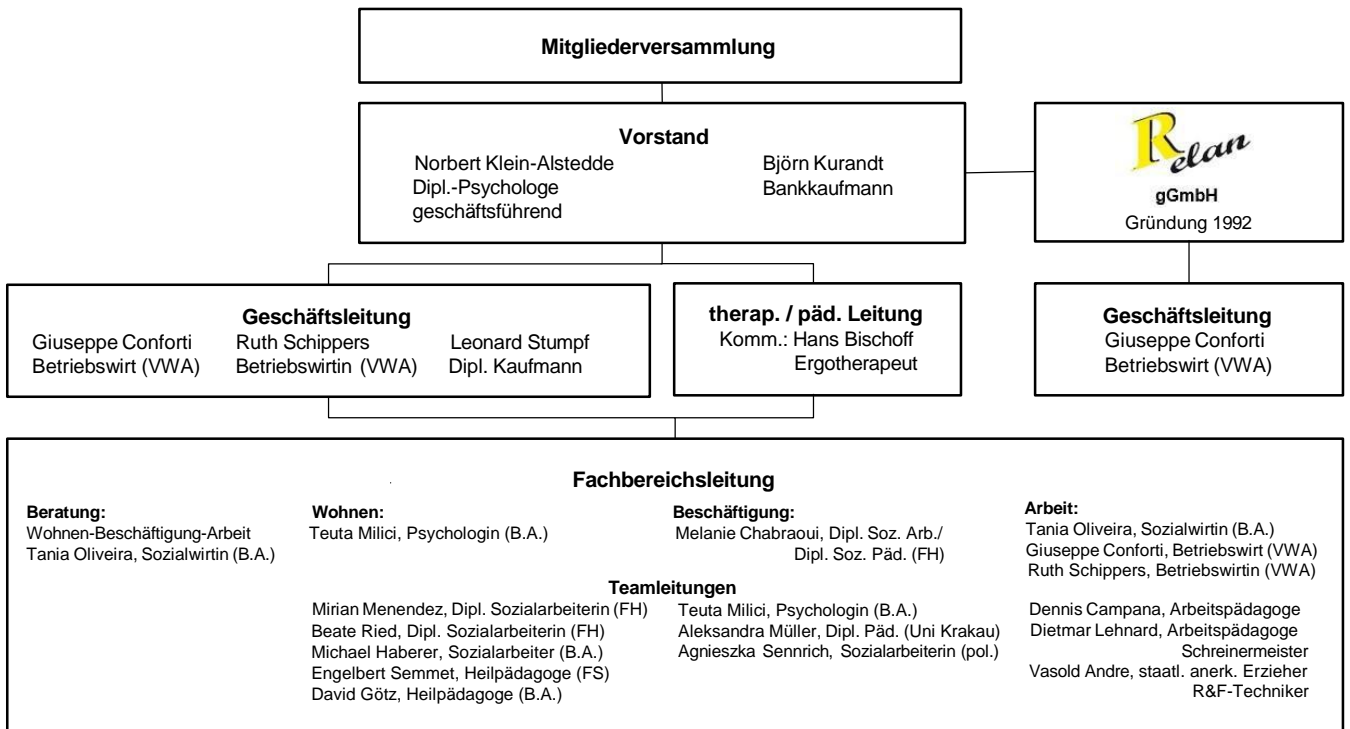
Mitgliederversammlung

Vorstand
Norbert Klein-Alstedde
Dipl.-Psychologe
geschäftsführend

Björn Kurandt
Bankkaufmann

Relan
gGmbH
Gründung 1992

Geschäftsleitung
Giuseppe Conforti
Betriebswirt (VWA)

Ruth Schippers
Betriebswirtin (VWA)

Leonard Stumpf
Dipl. Kaufmann

therap. / päd. Leitung
Komm.: Hans Bischoff
Ergotherapeut

Geschäftsleitung
Giuseppe Conforti
Betriebswirt (VWA)

Fachbereichsleitung

Beratung:
Wohnen-Beschäftigung-Arbeit
Tania Oliveira, Sozialwirtin (B.A.)

Wohnen:
Teuta Milici, Psychologin (B.A.)

Beschäftigung:
Melanie Chabraoui, Dipl. Soz. Arb./
Dipl. Soz. Päd. (FH)

Arbeit:
Tania Oliveira, Sozialwirtin (B.A.)
Giuseppe Conforti, Betriebswirt (VWA)
Ruth Schippers, Betriebswirtin (VWA)

Teamleitungen
Mirian Menendez, Dipl. Sozialarbeiterin (FH)
Beate Ried, Dipl. Sozialarbeiterin (FH)
Michael Haberer, Sozialarbeiter (B.A.)
Engelbert Semmet, Heilpädagoge (FS)
David Götz, Heilpädagoge (B.A.)

Teuta Milici, Psychologin (B.A.)
Aleksandra Müller, Dipl. Päd. (Uni Krakau)
Agnieszka Sennrich, Sozialarbeiterin (pol.)

Dennis Campana, Arbeitspädagoge
Dietmar Lehnhard, Arbeitspädagoge
Schreinermeister
Vasold Andre, staatl. anerk. Erzieher
R&F-Techniker